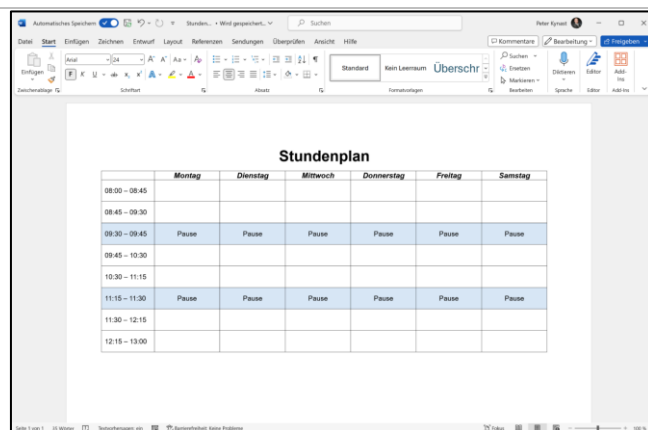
Automatisches Speichern Stunden... • Wird gespeichert... Suchen Peter Kynast

Datei Start Einfügen Zeichnen Entwurf Layout Referenzen Sendungen Überprüfen Ansicht Hilfe Kommentare Bearbeitung Freigeben

Einfügen Arial 24 Standard Kein Leerraum Überschr Suchen Ersetzen Markieren Diktieren Editor Add-Ins

Zwischenablage Schriftart Absatz Formatvorlagen Bearbeiten Sprache Editor Add-Ins

Stundenplan

| | Montag | Dienstag | Mittwoch | Donnerstag | Freitag | Samstag |
|---|---|---|---|---|---|---|
| 08:00 – 08:45 | | | | | | |
| 08:45 – 09:30 | | | | | | |
| 09:30 – 09:45 | Pause | Pause | Pause | Pause | Pause | Pause |
| 09:45 – 10:30 | | | | | | |
| 10:30 – 11:15 | | | | | | |
| 11:15 – 11:30 | Pause | Pause | Pause | Pause | Pause | Pause |
| 11:30 – 12:15 | | | | | | |
| 12:15 – 13:00 | | | | | | |

Seite 1 von 1 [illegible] Wörter Textvorhersagen: ein Barrierefreiheit: Keine Probleme Fokus 100 %